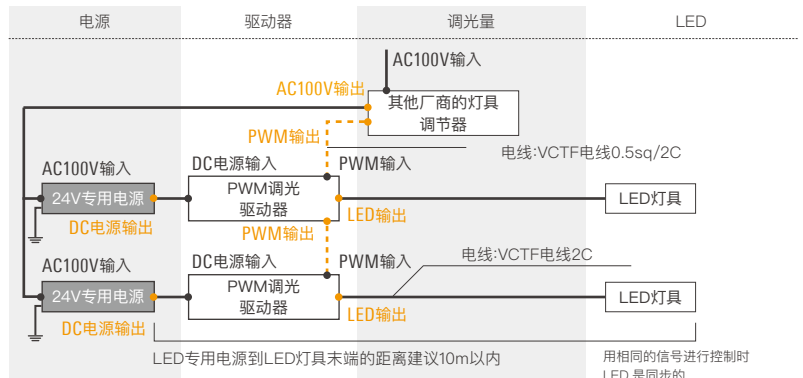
电源

驱动器

调光量

LED

AC100V输入

AC100V输出

其他厂商的灯具调节器

PWM输出

电线:VCTF电线0.5sq/2C

AC100V输入

DC电源输入

PWM输入

24V专用电源

PWM调光驱动器

LED灯具

DC电源输出

LED输出

PWM输出

AC100V输入

DC电源输入

PWM输入

电线:VCTF电线2C

24V专用电源

PWM调光驱动器

LED灯具

DC电源输出

LED输出

LED专用电源到LED灯具末端的距离建议10m以内

用相同的信号进行控制时LED是同步的